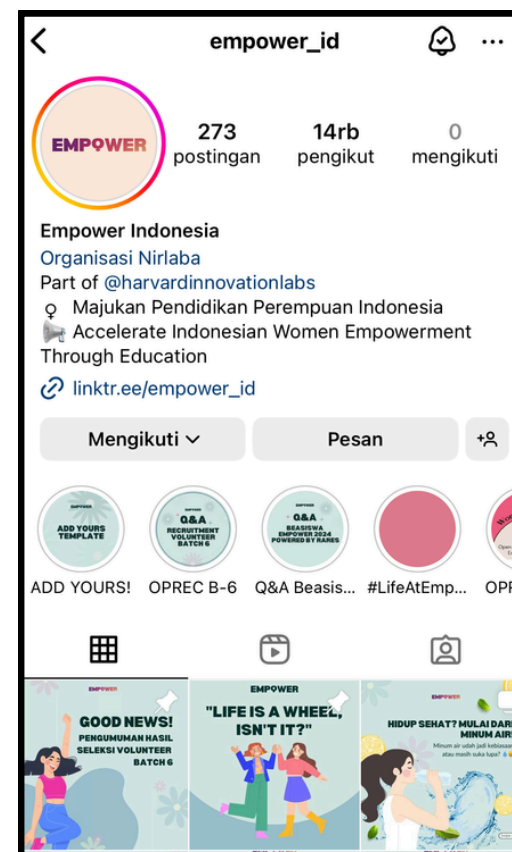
empower_id

EMPOWER

273 postingan

14rb pengikut

0 mengikuti

Empower Indonesia

Organisasi Nirlaba

Part of @harvardinnovationlabs

♀ Majukan Pendidikan Perempuan Indonesia

📢 Accelerate Indonesian Women Empowerment Through Education

linktr.ee/empower_id

Mengikuti

Pesan

EMPOWER ADD YOURS TEMPLATE

ADD YOURS!

EMPOWER Q&A RECRUITMENT VOLUNTEER BATCH 6

OPREC B-6

EMPOWER Q&A BEASISWA EMPOWER 2024 POWERED BY RARES

Q&A Beasis...

#LifeAtEmp...

OPI

EMPOWER

GOOD NEWS!

PENGUMUMAN HASIL SELEKSI VOLUNTEER BATCH 6

EMPOWER

"LIFE IS A WHEEL, ISN'T IT?"

EMPOWER

HIDUP SEHAT? MULAI DARI MINUM AIR!

Minum air udah jadi kebiasaan atau masih suka lupa?